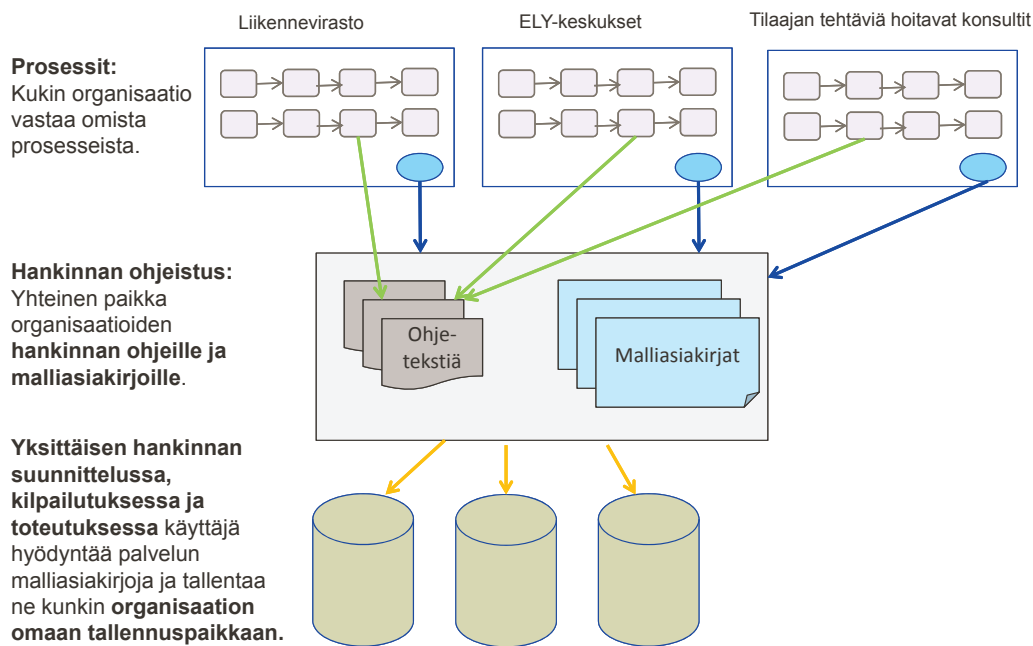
Liikennevirasto

ELY-keskukset

Tilaajan tehtäviä hoitavat konsultit

**Prosessit:** Kukin organisaatio vastaa omista prosesseista.

**Hankinnan ohjeistus:** Yhteinen paikka organisaatioiden **hankinnan ohjeille ja malliasiakirjoille**.

Ohje-tekstiä

Malliasiakirjat

**Yksittäisen hankinnan suunnittelussa, kilpailutuksessa ja toteutuksessa** käyttäjä hyödyntää palvelun malliasiakirjoja ja tallentaa ne kunkin **organisaation omaan tallennuspaikkaan.**